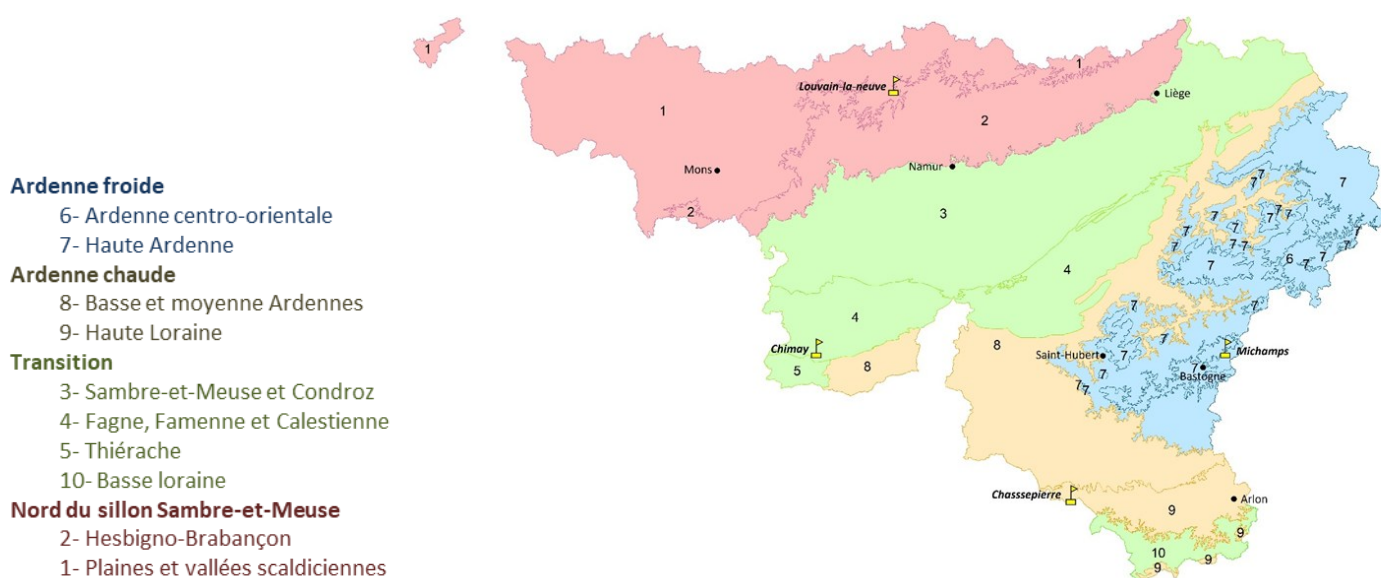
Ardenne froide
6- Ardenne centro-orientale
7- Haute Ardenne
Ardenne chaude
8- Basse et moyenne Ardennes
9- Haute Loraine
Transition
3- Sambre-et-Meuse et Condroz
4- Fagne, Famenne et Calestienne
5- Thiérache
10- Basse loraine
Nord du sillon Sambre-et-Meuse
2- Hesbigno-Brabançon
1- Plaines et vallées scaldiciennes

1
1
Louvain-la-neuve
1
Liège
1
2
Mons
Namur
3
7
7
7
7 7 7
2
7 7
7 7 7
4
7
6 7 7
7
4
7
7
Chimay
8
Saint-Hubert 7
7
Michamps
5
8
7
Bastogne
7 7
Chasssepierre
Arlon
9
9
10
9 9